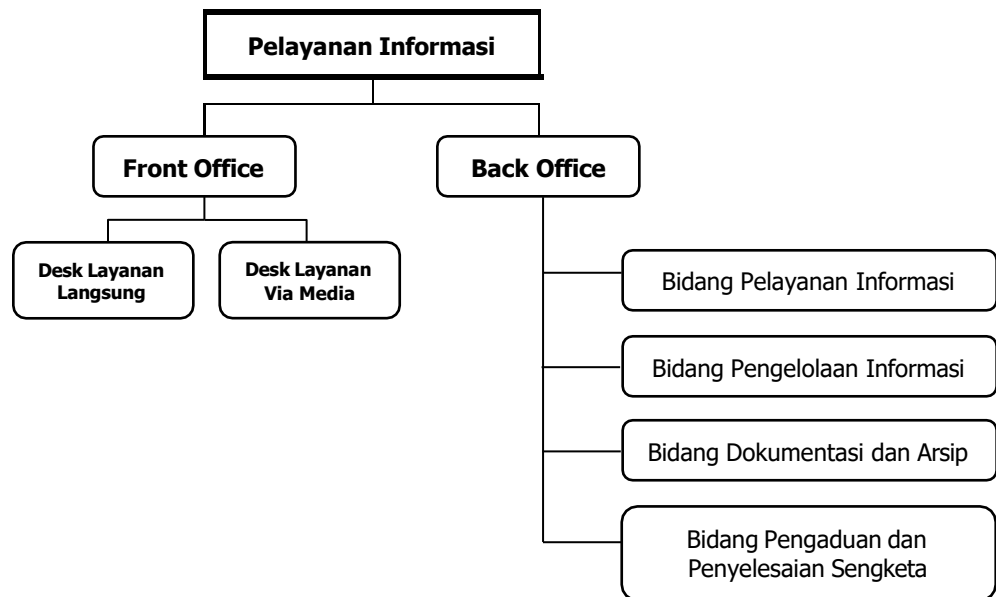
Pelayanan Informasi

Front Office

Back Office

Desk Layanan Langsung

Desk Layanan Via Media

Bidang Pelayanan Informasi

Bidang Pengelolaan Informasi

Bidang Dokumentasi dan Arsip

Bidang Pengaduan dan Penyelesaian Sengketa